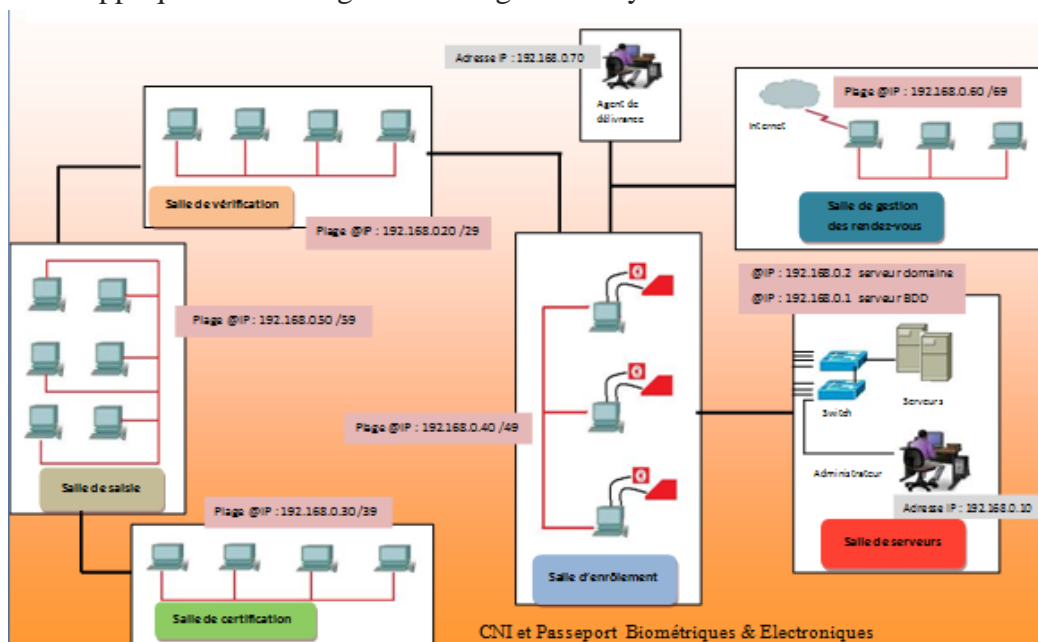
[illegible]

Adresse IP : 192.168.0.70

Agent de délivrance

Plage @IP : 192.168.0.60 /69

Internet

Salle de gestion des rendez-vous

Salle de vérification

Plage @IP : 192.168.0.20 /29

Plage @IP : 192.168.0.50 /59

@IP : 192.168.0.2 serveur domaine

@IP : 192.168.0.1 serveur BDD

Switch

Serveurs

Plage @IP : 192.168.0.40 /49

Administrateur

Adresse IP : 192.168.0.10

Salle de saisie

Plage @IP : 192.168.0.30 /39

Salle de serveurs

Salle d'enrôlement

Salle de certification

CNI et Passeport Biométriques & Electroniques